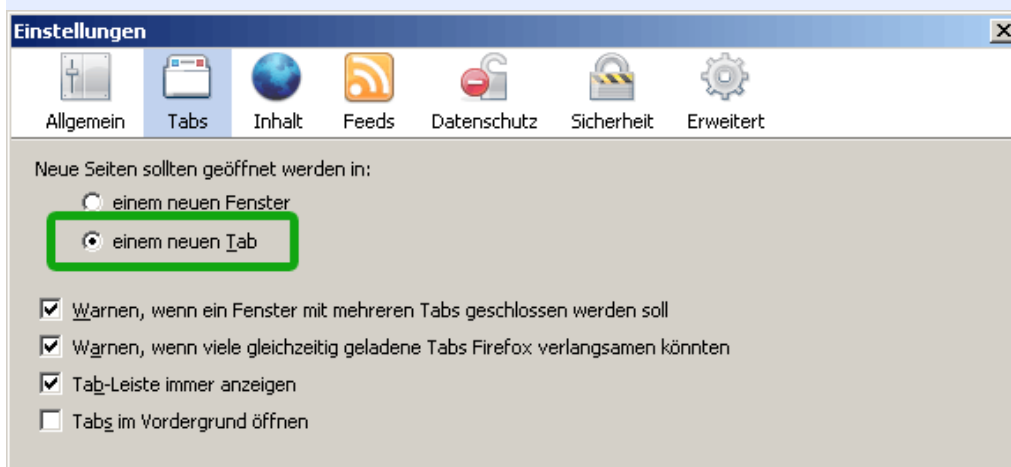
Einstellungen

Allgemein Tabs Inhalt Feeds Datenschutz Sicherheit Erweitert

Neue Seiten sollten geöffnet werden in:

einem neuen Fenster

einem neuen Tab

Warnen, wenn ein Fenster mit mehreren Tabs geschlossen werden soll

Warnen, wenn viele gleichzeitig geladene Tabs Firefox verlangsamen könnten

Tab-Leiste immer anzeigen

Tabs im Vordergrund öffnen